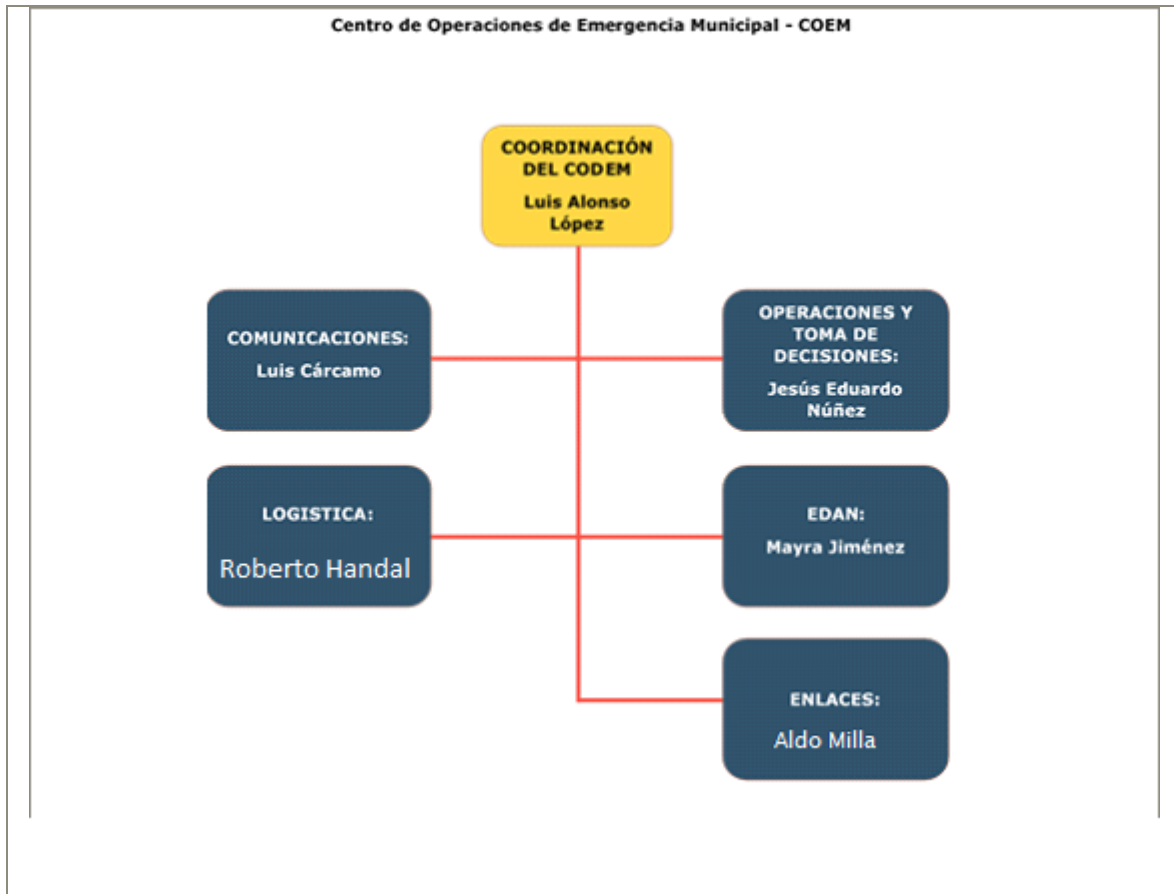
Centro de Operaciones de Emergencia Municipal - COEM

COORDINACIÓN DEL CODEM
Luis Alonso López

COMUNICACIONES:
Luis Cárcamo

OPERACIONES Y TOMA DE DECISIONES:
Jesús Eduardo Núñez

LOGISTICA:
Roberto Handal

EDAN:
Mayra Jiménez

ENLACES:
Aldo Milla